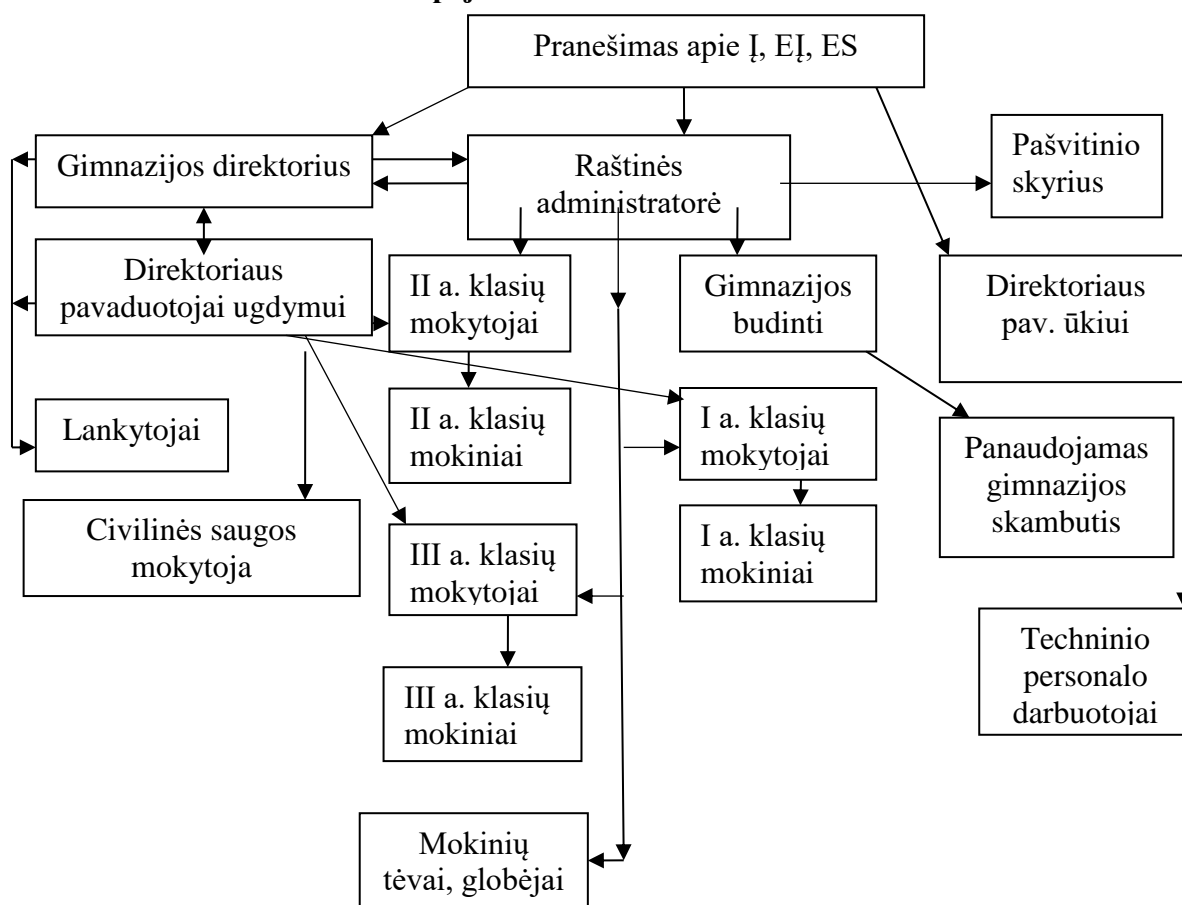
Pranešimas apie Į, EĮ, ES

Gimnazijos direktorius

Raštinės administratorė

Pašvitinio skyrius

Direktoriaus pavaduotojai ugdymui

II a. klasių mokytojai

Gimnazijos budinti

Direktoriaus pav. ūkiui

II a. klasių mokiniai

I a. klasių mokytojai

Lankytojai

Panaudojamas gimnazijos skambutis

Civilinės saugos mokytoja

III a. klasių mokytojai

I a. klasių mokiniai

Techninio personalo darbuotojai

III a. klasių mokiniai

Mokinių tėvai, globėjai